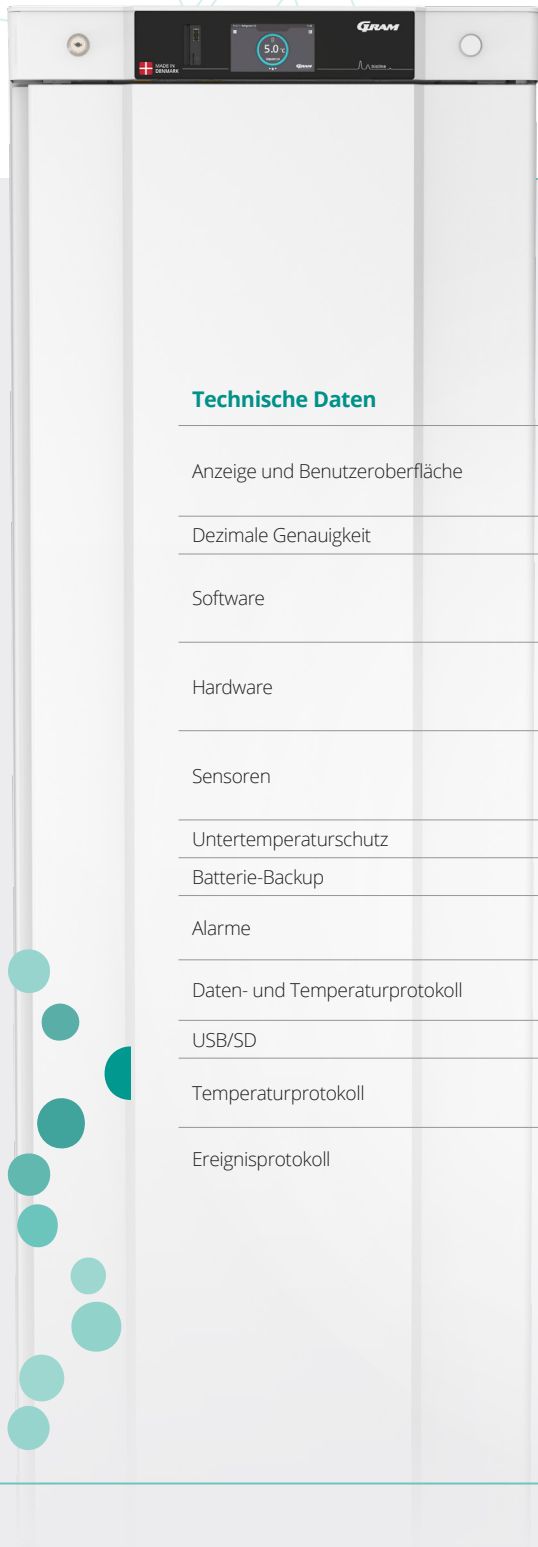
GRAM

MADE IN DENMARK

5.0 °C

GRAM

Technische Daten

Anzeige und Benutzeroberfläche

Dezimale Genauigkeit

Software

Hardware

Sensoren

Untertemperaturschutz

Batterie-Backup

Alarme

Daten- und Temperaturprotokoll

USB/SD

Temperaturprotokoll

Ereignisprotokoll